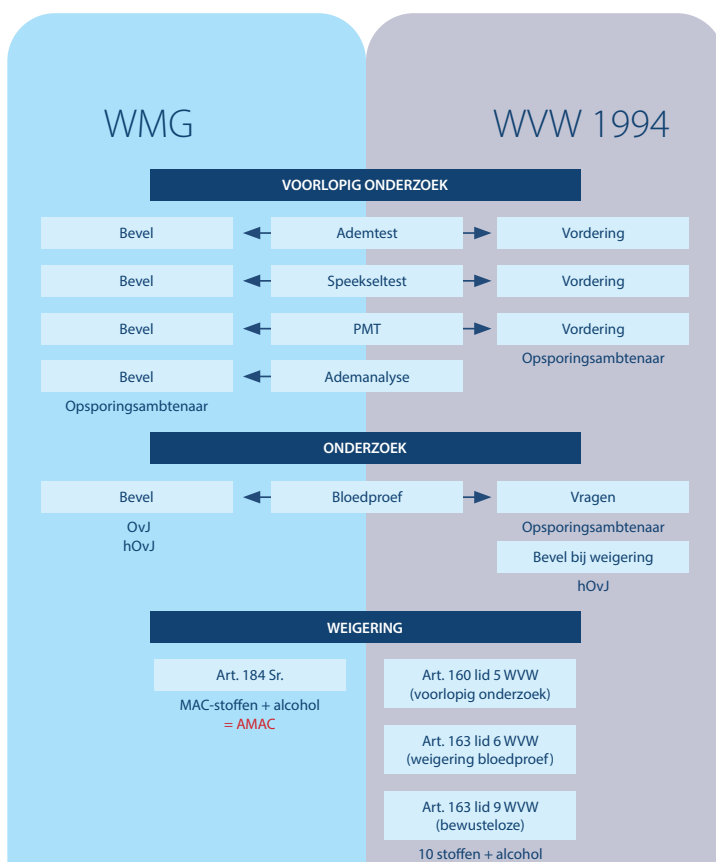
WMG

WVW 1994

VOORLOPIG ONDERZOEK

Bevel

Ademtest

Vordering

Bevel

Speekseltest

Vordering

Bevel

PMT

Vordering

Opsporingsambtenaar

Bevel

Ademanalyse

Opsporingsambtenaar

ONDERZOEK

Bevel

Bloedproef

Vragen

OvJ
hOvJ

Opsporingsambtenaar

Bevel bij weigering

hOvJ

WEIGERING

Art. 184 Sr.

MAC-stoffen + alcohol
= AMAC

Art. 160 lid 5 WVW
(voorlopig onderzoek)

Art. 163 lid 6 WVW
(weigering bloedproef)

Art. 163 lid 9 WVW
(bewusteloze)

10 stoffen + alcohol